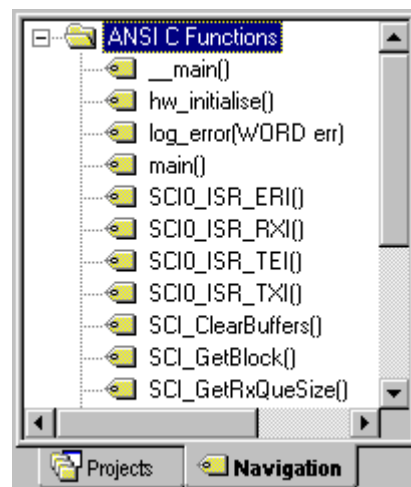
ANSI C Functions
__main()
hw_initialise()
log_error(WORD err)
main()
SCI0_ISR_ERI()
SCI0_ISR_RXI()
SCI0_ISR_TEI()
SCI0_ISR_TXI()
SCI_ClearBuffers()
SCI_GetBlock()
SCI_GetRxQueSize()

Projects
Navigation